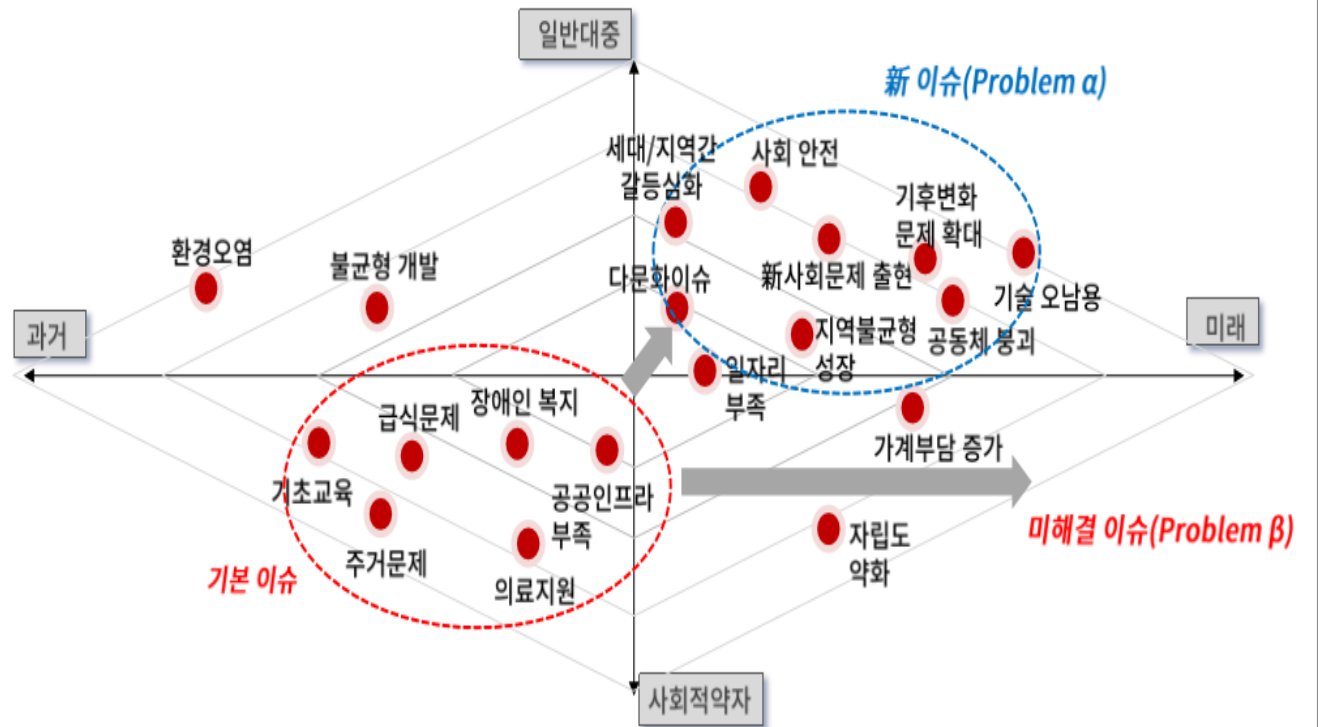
일반대중

新 이슈(Problem α)

세대/지역간 갈등심화

사회 안전

기후변화 문제 확대

환경오염

불균형 개발

다문화이슈

新사회문제 출현

기술 오남용

과거

지역불균형 성장

공동체 붕괴

미래

일자리 부족

장애인 복지

급식문제

가계부담 증가

기초교육

공공인프라 부족

주거문제

자립도 약화

미해결 이슈(Problem β)

기본 이슈

의료지원

사회적약자